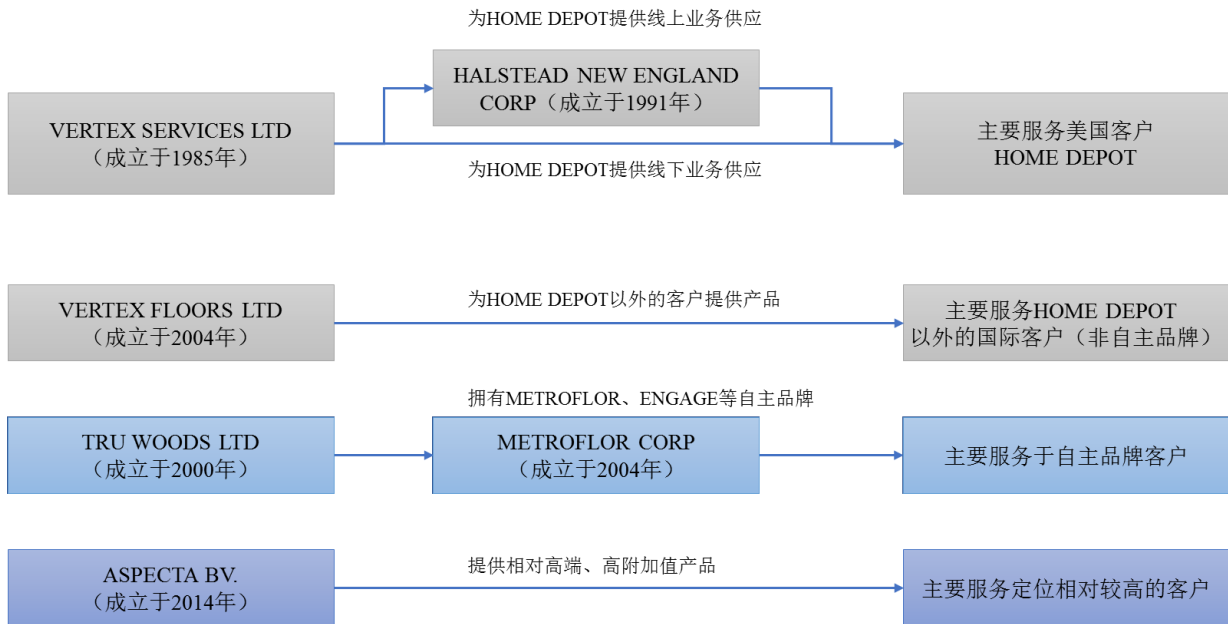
为HOME DEPOT提供线上业务供应

VERTEX SERVICES LTD
（成立于1985年）

HALSTEAD NEW ENGLAND CORP（成立于1991年）

主要服务美国客户
HOME DEPOT

为HOME DEPOT提供线下业务供应

VERTEX FLOORS LTD
（成立于2004年）

为HOME DEPOT以外的客户提供产品

主要服务HOME DEPOT
以外的国际客户（非自主品牌）

拥有METROFLOR、ENGAGE等自主品牌

TRU WOODS LTD
（成立于2000年）

METROFLOR CORP
（成立于2004年）

主要服务于自主品牌客户

ASPECTA BV.
（成立于2014年）

提供相对高端、高附加值产品

主要服务定位相对较高的客户